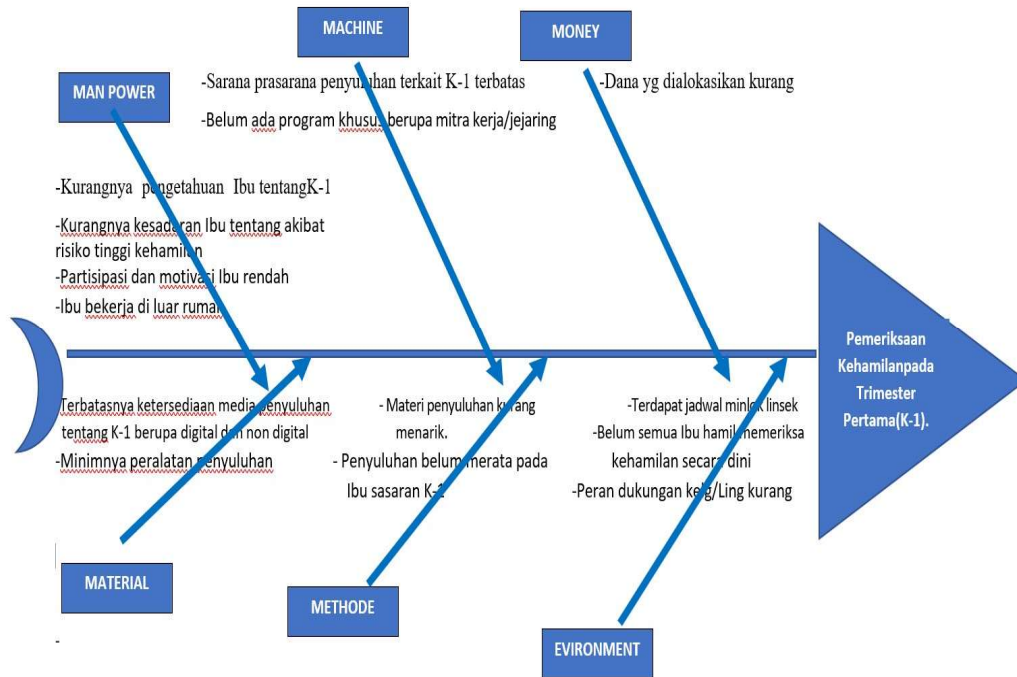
MACHINE

MONEY

MAN POWER

-Sarana prasarana penyuluhan terkait K-1 terbatas

-Belum ada program khusus berupa mitra kerja/jejaring

-Dana yg dialokasikan kurang

-Kurangnya pengetahuan Ibu tentangK-1

-Kurangnya kesadaran Ibu tentang akibat risiko tinggi kehamilan

-Partisipasi dan motivasi Ibu rendah

-Ibu bekerja di luar rumah

Pemeriksaan Kehamilanpada Trimester Pertama(K-1).

Terbatasnya ketersediaan media penyuluhan tentang K-1 berupa digital dan non digital

-Minimnya peralatan penyuluhan

- Materi penyuluhan kurang menarik.

- Penyuluhan belum merata pada Ibu sasaran K-1

-Terdapat jadwal minlok linsek

-Belum semua Ibu hamil memeriksa kehamilan secara dini

-Peran dukungan kelg/Ling kurang

MATERIAL

METHODE

EVIRONMENT

-